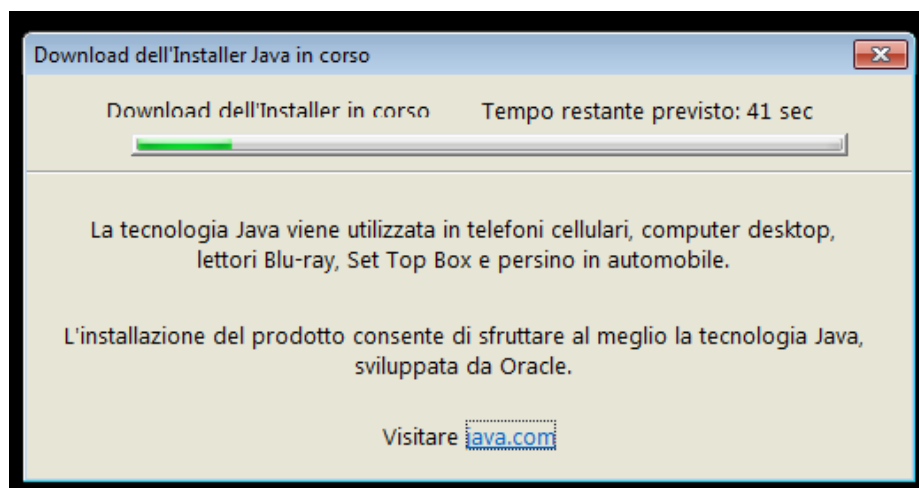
Download dell'Installer Java in corso

Download dell'Installer in corso Tempo restante previsto: 41 sec

La tecnologia Java viene utilizzata in telefoni cellulari, computer desktop, lettori Blu-ray, Set Top Box e persino in automobile.

L'installazione del prodotto consente di sfruttare al meglio la tecnologia Java, sviluppata da Oracle.

Visitare java.com